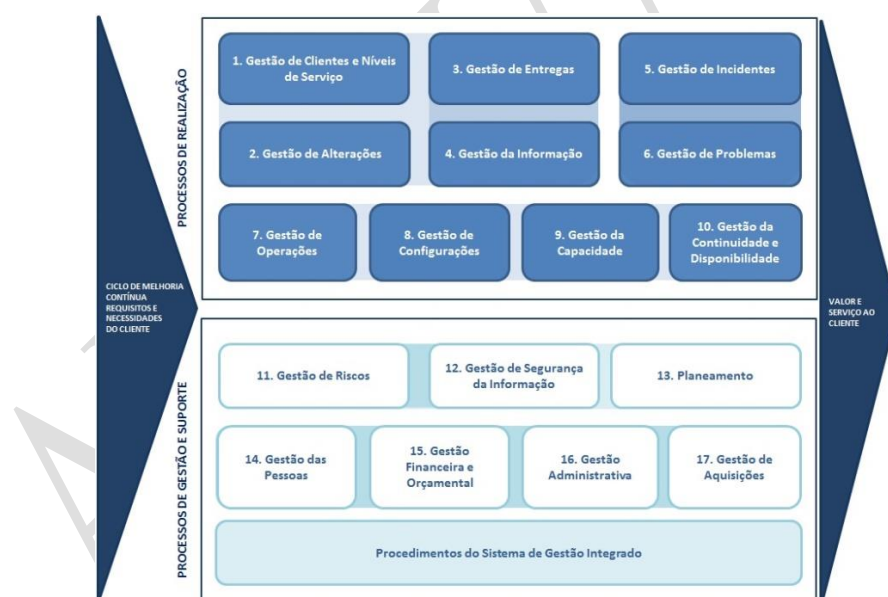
CICLO DE MELHORIA CONTÍNUA REQUISITOS E NECESSIDADES DO CLIENTE

PROCESSOS DE REALIZAÇÃO

1. Gestão de Clientes e Níveis de Serviço

3. Gestão de Entregas

5. Gestão de Incidentes

2. Gestão de Alterações

4. Gestão da Informação

6. Gestão de Problemas

7. Gestão de Operações

8. Gestão de Configurações

9. Gestão da Capacidade

10. Gestão da Continuidade e Disponibilidade

PROCESSOS DE GESTÃO E SUPORTE

11. Gestão de Riscos

12. Gestão de Segurança da Informação

13. Planeamento

14. Gestão das Pessoas

15. Gestão Financeira e Orçamental

16. Gestão Administrativa

17. Gestão de Aquisições

Procedimentos do Sistema de Gestão Integrado

VALOR E SERVIÇO AO CLIENTE